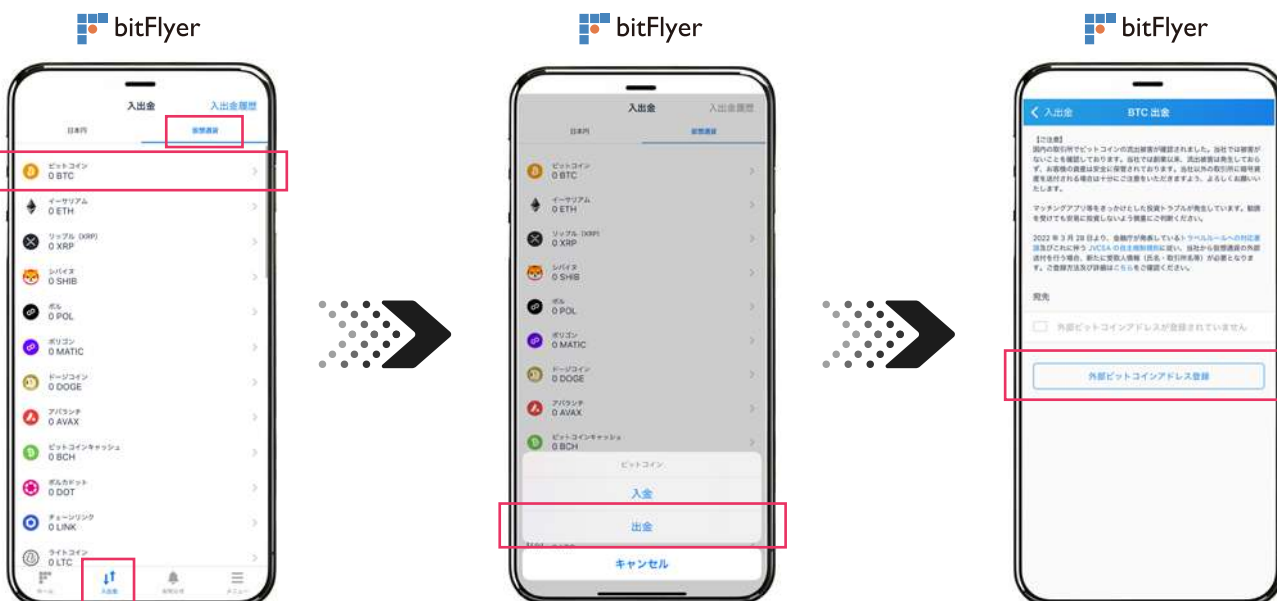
bitFlyer

入出金 入出金履歴

日本円 仮想通貨

ビットコイン
0 BTC

イーサリアム
0 ETH

リップル (XRP)
0 XRP

シバイヌ
0 SHIB

ポル
0 POL

ポリゴン
0 MATIC

ドージコイン
0 DOGE

アバランチ
0 AVAX

ビットコインキャッシュ
0 BCH

ポルカドット
0 DOT

チェーンリンク
0 LINK

ライトコイン
0 LTC

ホーム 入出金 お知らせ メニュー

bitFlyer

入出金 入出金履歴

日本円 仮想通貨

ビットコイン
0 BTC

イーサリアム
0 ETH

リップル (XRP)
0 XRP

シバイヌ
0 SHIB

ポル
0 POL

ポリゴン
0 MATIC

ドージコイン
0 DOGE

アバランチ
0 AVAX

ビットコインキャッシュ
0 BCH

ビットコイン

入金

出金

キャンセル

bitFlyer

入出金 BTC 出金

【ご注意】
国内の取引所でビットコインの流出被害が確認されました。当社では被害がないことを確認しております。当社では創業以来、流出被害は発生しておらず、お客様の資産は安全に保管されております。当社以外の取引所に暗号資産を送付される場合は十分にご注意をいただきますよう、よろしくお願いいたします。

マッチングアプリ等をきっかけとした投資トラブルが発生しています。勧誘を受けても安易に投資しないよう慎重にご判断ください。

2022 年 3 月 28 日より、金融庁が発表しているトラベルルールへの対応表法及びこれに伴う JVCEA の自主規制規則に従い、当社から仮想通貨の外部送付を行う場合、新たに受取人情報（氏名・取引所名等）が必要となります。ご登録方法及び詳細はこちらをご確認ください。

宛先

外部ビットコインアドレスが登録されていません

外部ビットコインアドレス登録